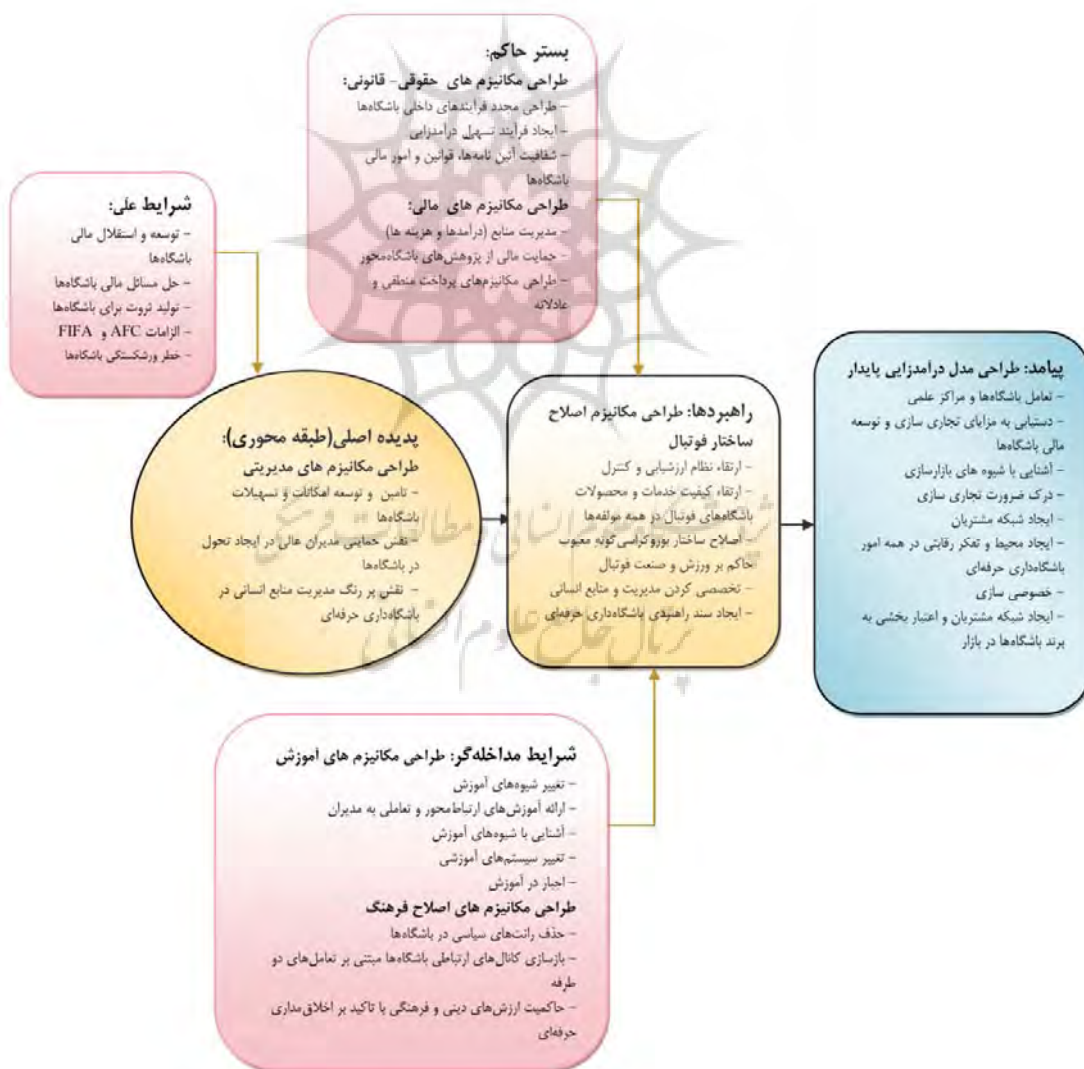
بستر حاکم:
طراحی مکانیزم های حقوقی- قانونی:
- طراحی مجدد فرایندهای داخلی باشگاه‌ها
- ایجاد فرایند تسهیل درآمدزایی
- شفافیت آئین نامه‌ها، قوانین و امور مالی باشگاه‌ها
طراحی مکانیزم های مالی:
- مدیریت منابع (درآمدها و هزینه ها)
- حمایت مالی از پژوهش‌های باشگاه‌محور
- طراحی مکانیزم‌های پرداخت منطقی و عادلانه

شرایط علی:
- توسعه و استقلال مالی باشگاه‌ها
- حل مسائل مالی باشگاه‌ها
- تولید ثروت برای باشگاه‌ها
- الزامات AFC و FIFA
- خطر ورشکستگی باشگاه‌ها

پدیده اصلی(طبقه محوری):
طراحی مکانیزم های مدیریتی
- تامین و توسعه امکانات و تسهیلات باشگاه‌ها
- نقش حمایتی مدیران عالی در ایجاد تحول در باشگاه‌ها
- نقش پر رنگ مدیریت منابع انسانی در باشگاه‌داری حرفه‌ای

راهبردها: طراحی مکانیزم اصلاح ساختار فوتبال
- ارتقاء نظام ارزشیابی و کنترل
- ارتقاء کیفیت خدمات و محصولات باشگاه‌های فوتبال در همه مولفه‌ها
- اصلاح ساختار بوروکراسی‌گونه معیوب حاکم بر ورزش و صنعت فوتبال
- تخصصی کردن مدیریت و منابع انسانی
- ایجاد سند راهبردی باشگاه‌داری حرفه‌ای

پیامد: طراحی مدل درآمدزایی پایدار
- تعامل باشگاه‌ها و مراکز علمی
- دستیابی به مزایای تجاری سازی و توسعه مالی باشگاه‌ها
- آشنایی با شیوه های بازارسازی
- درک ضرورت تجاری سازی
- ایجاد شبکه مشتریان
- ایجاد محیط و تفکر رقابتی در همه امور باشگاه‌داری حرفه‌ای
- خصوصی سازی
- ایجاد شبکه مشتریان و اعتبار بخشی به برند باشگاه‌ها در بازار

شرایط مداخله‌گر: طراحی مکانیزم های آموزش
- تغییر شیوه‌های آموزش
- ارائه آموزش‌های ارتباط‌محور و تعاملی به مدیران
- آشنایی با شیوه‌های آموزش
- تغییر سیستم‌های آموزشی
- اجبار در آموزش
طراحی مکانیزم های اصلاح فرهنگ
- حذف رانت‌های سیاسی در باشگاه‌ها
- بازسازی کانال‌های ارتباطی باشگاه‌ها مبتنی بر تعامل‌های دو طرفه
- حاکمیت ارزش‌های دینی و فرهنگی با تاکید بر اخلاق‌مداری حرفه‌ای

پرتال جامع علوم انسانی
پژوهشگاه علوم انسانی و مطالعات فرهنگی